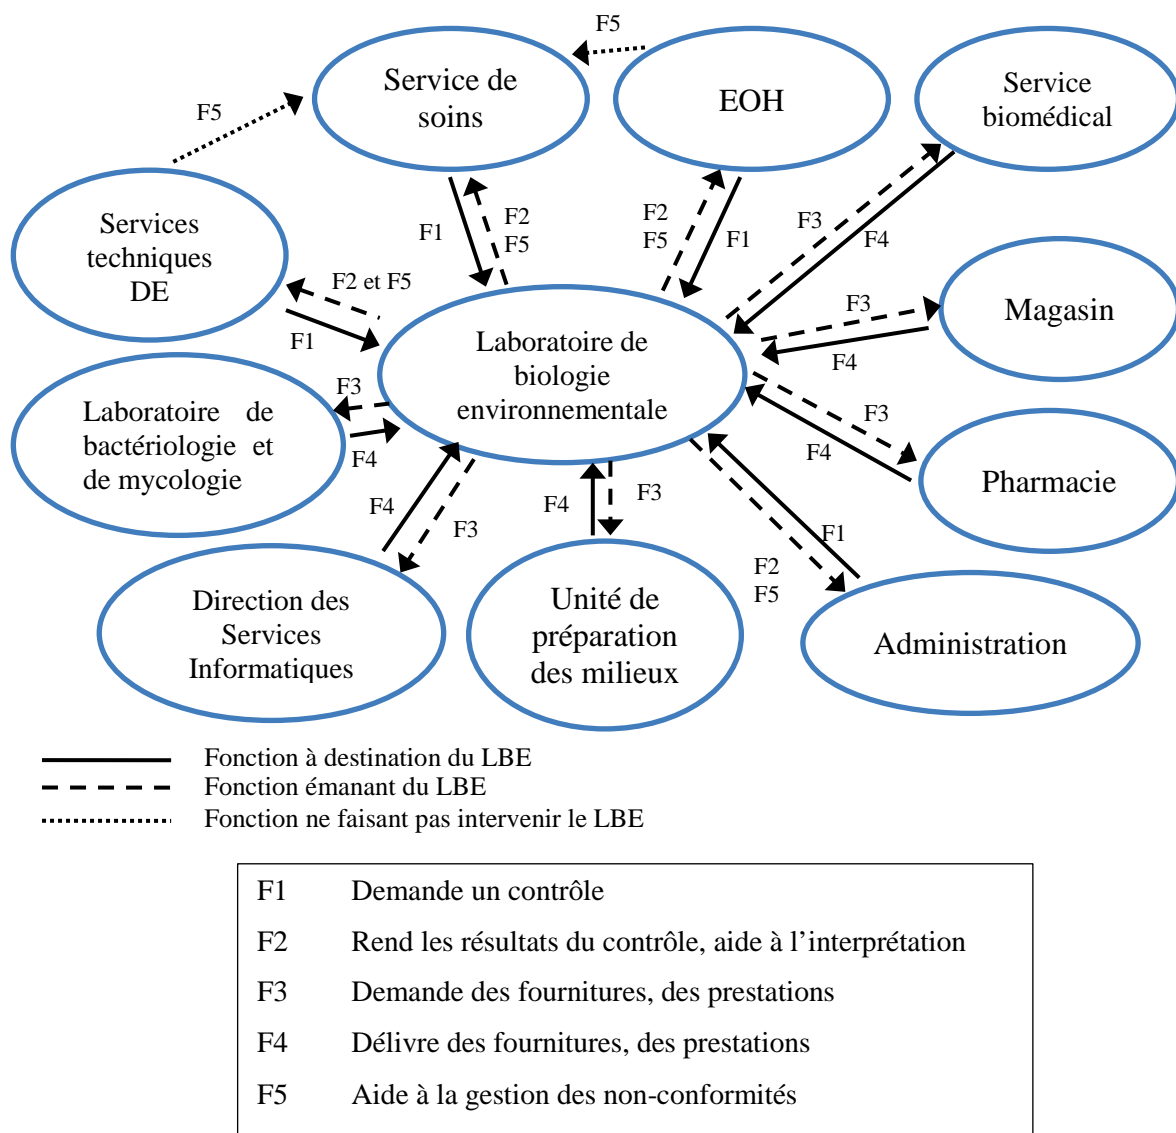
F5

Service de soins

EOH

Service biomédical

F5

Services techniques DE

F1

F2
F5

F2
F5

F1

F3

F4

F2 et F5

F1

Laboratoire de biologie environnementale

F3

Magasin

F4

F3

Laboratoire de bactériologie et de mycologie

F4

F3

F4

Pharmacie

F4

F3

F4

F3

F1

F2
F5

Direction des Services Informatiques

Unité de préparation des milieux

Administration

Fonction à destination du LBE
Fonction émanant du LBE
Fonction ne faisant pas intervenir le LBE

| | |
|---|---|
| F1 | Demande un contrôle |
| F2 | Rend les résultats du contrôle, aide à l’interprétation |
| F3 | Demande des fournitures, des prestations |
| F4 | Délivre des fournitures, des prestations |
| F5 | Aide à la gestion des non-conformités |